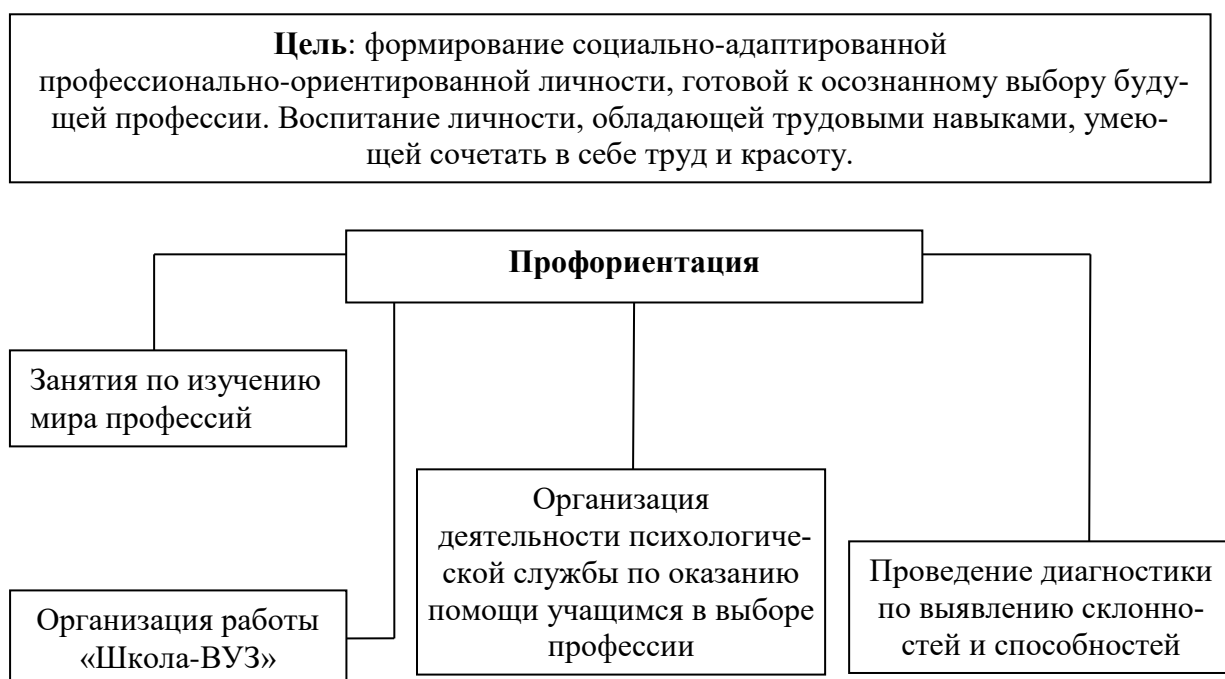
**Цель**: формирование социально-адаптированной профессионально-ориентированной личности, готовой к осознанному выбору будущей профессии. Воспитание личности, обладающей трудовыми навыками, умеющей сочетать в себе труд и красоту.

**Профориентация**

Занятия по изучению мира профессий

Организация деятельности психологической службы по оказанию помощи учащимся в выборе профессии

Проведение диагностики по выявлению склонностей и способностей

Организация работы «Школа-ВУЗ»